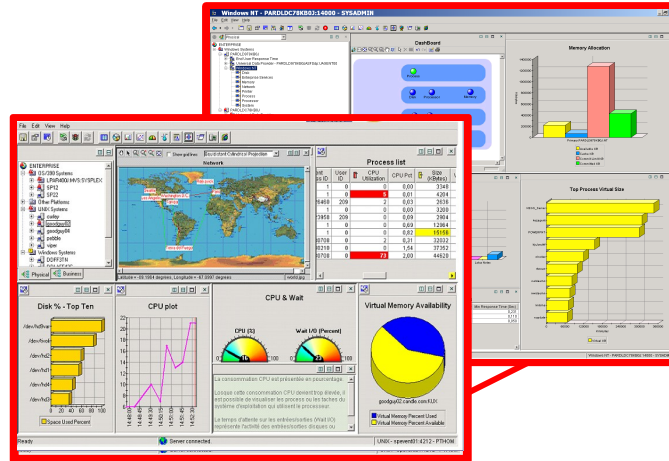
Windows NT - PARDLDC78KBQ3:14000 - SYSADMIN

File Edit View Help

ENTERPRISE
Windows Systems

DashBoard

Memory Allocation

Top Process Virtual Size

Windows NT - PARDLDC78KBQ3:14000 - SYSADMIN

File Edit View Help

ENTERPRISE
OS/390 Systems
LPARWKU MVS SYSPLEX
SP12
SP22
Other Platforms
UNIX Systems
cutty
goodguy84
goodguy02
pebble
vipe
Windows Systems

Physical
Business

Show gridlines

Network

Latitude = 43.1984 degrees, Longitude = 47.0997 degrees

Process list

| Proc ID | User ID | CPU Utilization | CPU Pct | Size (KBytes) |
|---|---|---|---|---|
| 0 | 0 | | 0,00 | 3340 |
| 1 | 0 | 1 | 0,01 | 4204 |
| 68 | 209 | 2 | 0,03 | 2836 |
| 1 | 0 | 0 | 0,00 | 3280 |
| 23858 | 209 | 2 | 0,03 | 2836 |
| 1 | 0 | 0 | 0,00 | 15156 |
| 1 | 0 | 1 | 0,02 | 15156 |
| 10708 | 0 | 2 | 0,31 | 32032 |
| 10708 | 0 | 0 | 1,54 | 37352 |
| 10708 | 0 | 73 | 2,00 | 44620 |

Disk % - Top Ten

/dev/hd9var
/dev/hd4
/dev/hd1
/dev/hd2
/dev/hd3

0 20 40 60 80 100

Space Used Percent

CPU plot

CPU & Wait

CPU (S)
Wait I/O (Percent)

La consommation CPU est présentée en pourcentage.

Lorsque cette consommation CPU devient trop élevée, il est possible de réévaluer les process ou les taches du système (l'exploitation qui utilisent le processeur.

Le temps d'attente sur les entrées/sorties (Wait IO) représente l'activité des entrées/sorties disques ou

Virtual Memory Availability

goodguy02.candle.com:KUX

Virtual Memory Percent Used
Virtual Memory Percent Available

Ready
Server connected.
UNIX - spewer01:4212 - PTHOM